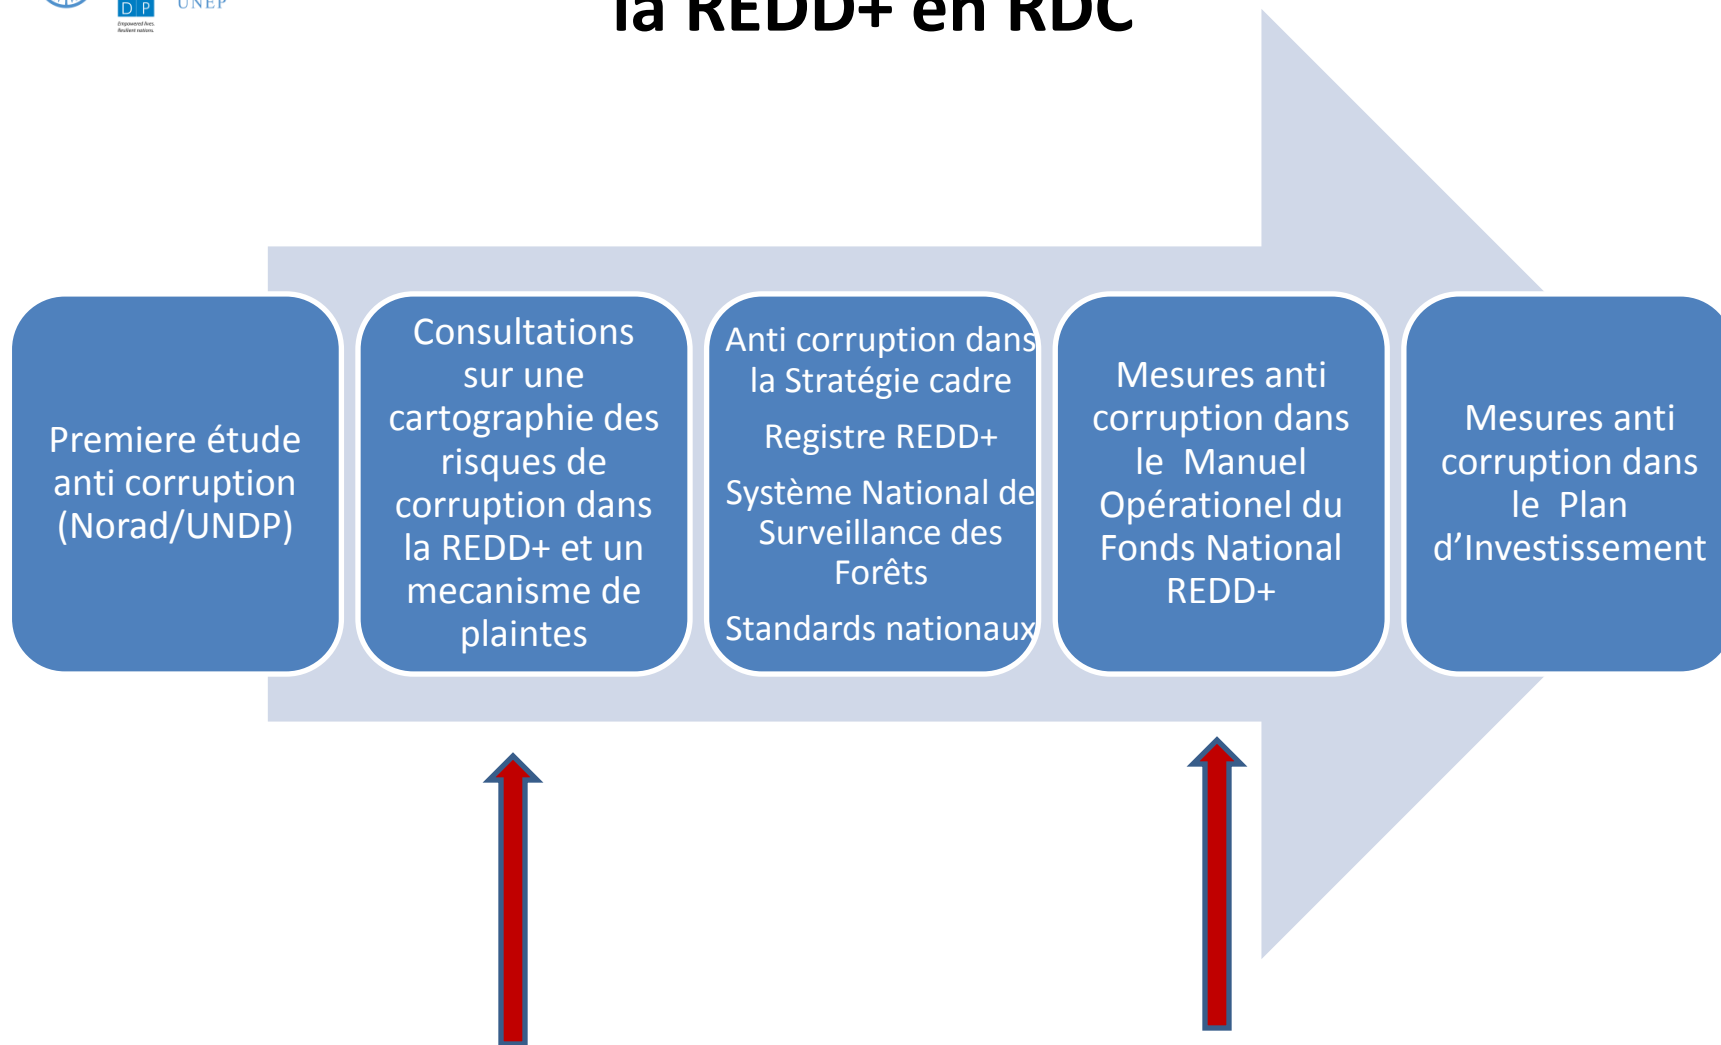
D P
Empowered lives. Resilient nations.

UNEP

la REDD+ en RDC

Premiere étude anti corruption (Norad/UNDP)

Consultations sur une cartographie des risques de corruption dans la REDD+ et un mecanisme de plaintes

Anti corruption dans la Stratégie cadre

Registre REDD+

Système National de Surveillance des Forêts

Standards nationaux

Mesures anti corruption dans le Manuel Opérationel du Fonds National REDD+

Mesures anti corruption dans le Plan d'Investissement